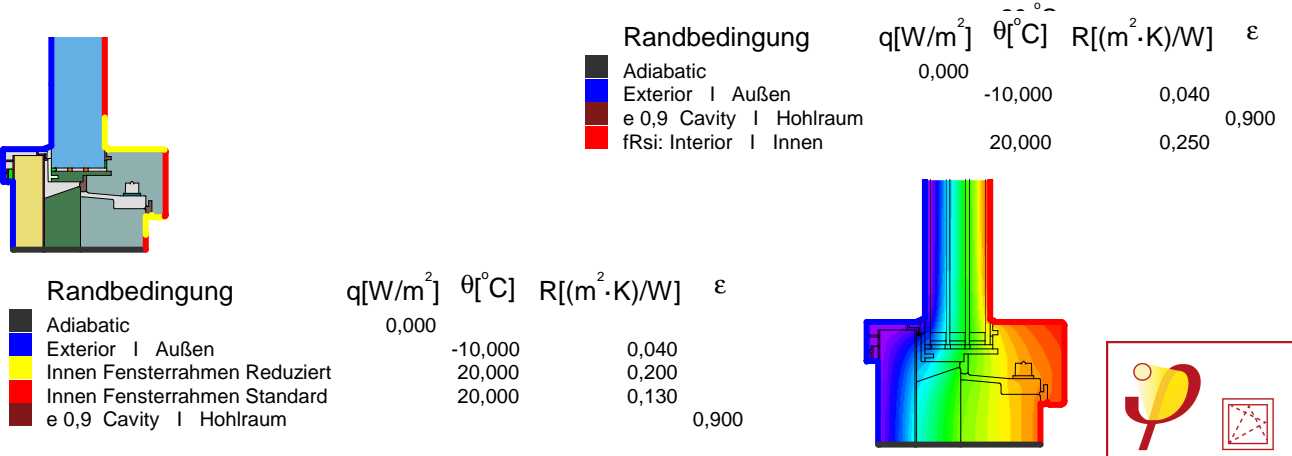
Randbedingung q[W/m$^2$] θ[°C] R[(m$^2$·K)/W] ε

| | q[W/m$^2$] | θ[°C] | R[(m$^2$·K)/W] | ε |
|---|---|---|---|---|
| Adiabatic | 0,000 | | | |
| Exterior I Außen | | -10,000 | 0,040 | |
| e 0,9 Cavity I Hohlraum | | | | 0,900 |
| fRsi: Interior I Innen | | 20,000 | 0,250 | |

Randbedingung q[W/m$^2$] θ[°C] R[(m$^2$·K)/W] ε

| | q[W/m$^2$] | θ[°C] | R[(m$^2$·K)/W] | ε |
|---|---|---|---|---|
| Adiabatic | 0,000 | | | |
| Exterior I Außen | | -10,000 | 0,040 | |
| Innen Fensterrahmen Reduziert | | 20,000 | 0,200 | |
| Innen Fensterrahmen Standard | | 20,000 | 0,130 | |
| e 0,9 Cavity I Hohlraum | | | | 0,900 |